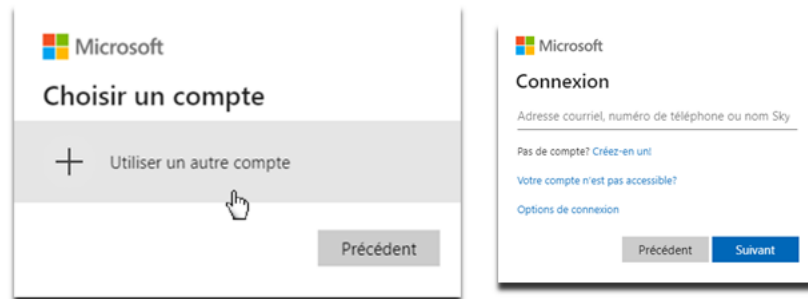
Microsoft

Choisir un compte

Utiliser un autre compte

Précédent

Microsoft

Connexion

Adresse courriel, numéro de téléphone ou nom Sky

Pas de compte? Créez-en un!

Votre compte n'est pas accessible?

Options de connexion

Précédent

Suivant